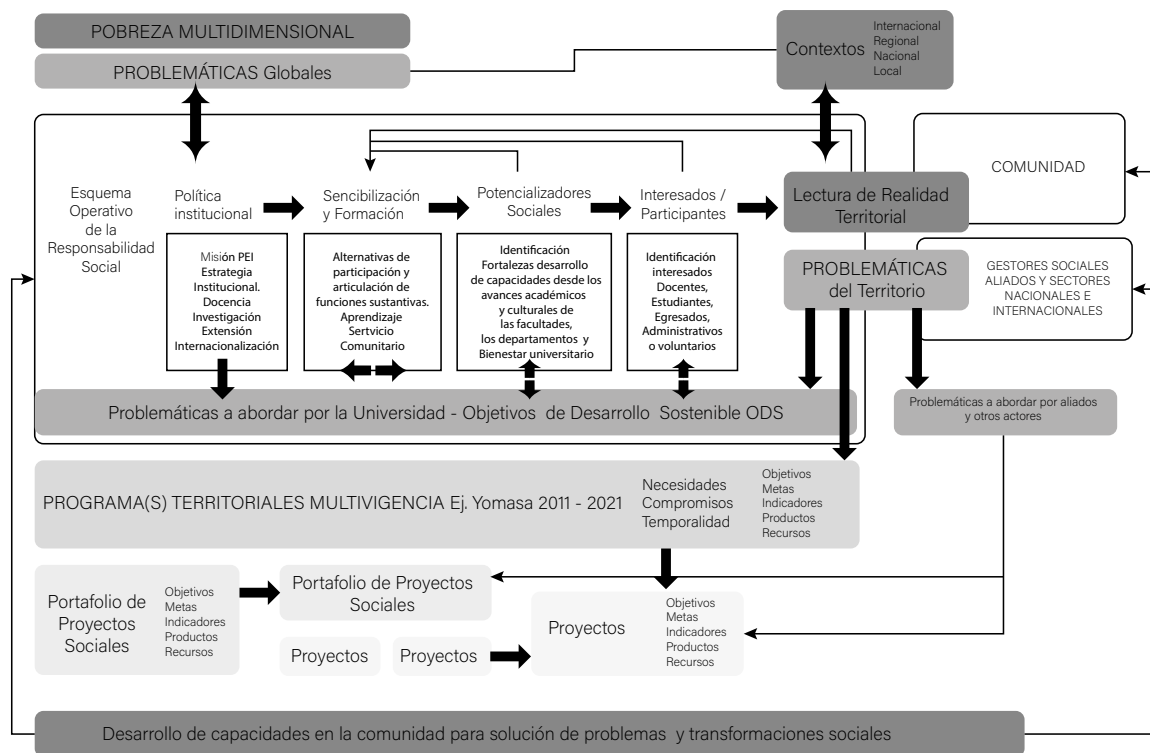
POBREZA MULTIDIMENSIONAL

PROBLEMÁTICAS Globales

Contextos

Internacional
Regional
Nacional
Local

COMUNIDAD

Esquema Operativo de la Responsabilidad Social

Política institucional

Sencibilización y Formación

Potencializadores Sociales

Interesados / Participantes

Lectura de Realidad Territorial

Misión PEI
Estrategia Institucional.
Docencia
Investigación
Extensión
Internacionalización

Alternativas de participación y articulación de funciones sustantivas.
Aprendizaje
Sertvicio
Comunitario

Identificación
Fortalezas desarrollo de capacidades desde los avances académicos y culturales de las facultades, los departamentos y Bienestar universitario

Identificación interesados
Docentes,
Estudiantes,
Egresados,
Administrativos o voluntarios

PROBLEMÁTICAS del Territorio

GESTORES SOCIALES ALIADOS Y SECTORES NACIONALES E INTERNACIONALES

Problemáticas a abordar por la Universidad - Objetivos de Desarrollo Sostenible ODS

Problemáticas a abordar por aliados y otros actores

PROGRAMA(S) TERRITORIALES MULTIVIGENCIA Ej. Yomasa 2011 - 2021

Necesidades
Compromisos
Temporalidad

Objetivos
Metas
Indicadores
Productos
Recursos

Portafolio de Proyectos Sociales

Objetivos
Metas
Indicadores
Productos
Recursos

Portafolio de Proyectos Sociales

Proyectos

Objetivos
Metas
Indicadores
Productos
Recursos

Proyectos

Proyectos

Desarrollo de capacidades en la comunidad para solución de problemas y transformaciones sociales